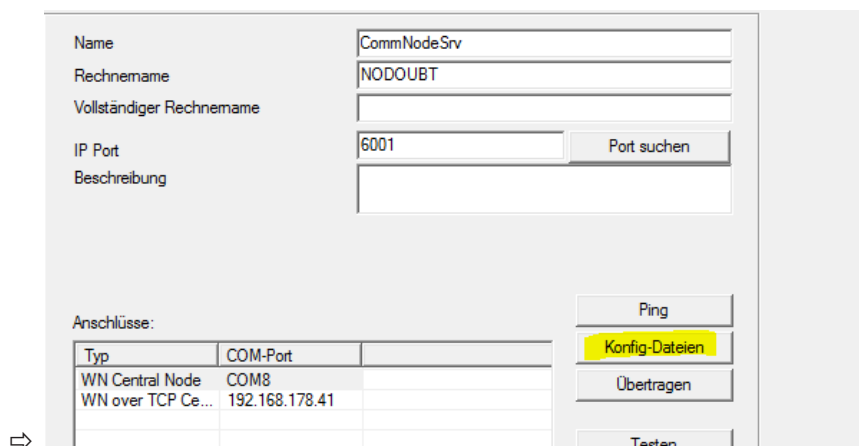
Name CommNodeSrv
Rechnemame NODOUBT
Vollständiger Rechnemame
IP Port 6001
Port suchen
Beschreibung

Anschlüsse:

| Typ | COM-Port | |
|---|---|---|
| WN Central Node | COM8 | |
| WN over TCP Ce... | 192.168.178.41 | |

Ping
Konfig-Dateien
Übertragen
Testen

⇨